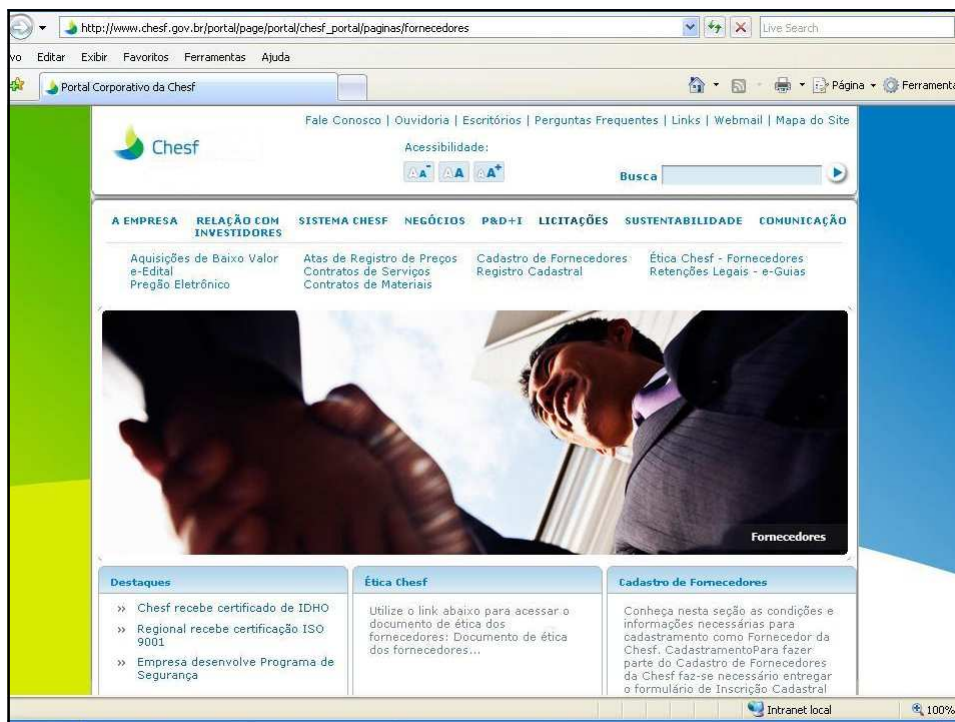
http://www.chesf.gov.br/portal/page/portal/chesf_portal/paginas/fornecedores

Live Search

vo Editar Exibir Favoritos Ferramentas Ajuda

Portal Corporativo da Chesf

Página Ferramenta

Chesf

Fale Conosco | Ouvidoria | Escritórios | Perguntas Frequentes | Links | Webmail | Mapa do Site

Acessibilidade:

A A A

Busca

A EMPRESA RELAÇÃO COM INVESTIDORES SISTEMA CHESF NEGÓCIOS P&D+I LICITAÇÕES SUSTENTABILIDADE COMUNICAÇÃO

Aquisições de Baixo Valor
e-Edital
Pregão Eletrônico

Atas de Registro de Preços
Contratos de Serviços
Contratos de Materiais

Cadastro de Fornecedores
Registro Cadastral

Ética Chesf - Fornecedores
Retenções Legais - e-Guias

Fornecedores

Destaques

» Chesf recebe certificado de IDHO
» Regional recebe certificação ISO 9001
» Empresa desenvolve Programa de Segurança

Ética Chesf

Utilize o link abaixo para acessar o documento de ética dos fornecedores: Documento de ética dos fornecedores...

Cadastro de Fornecedores

Conheça nesta seção as condições e informações necessárias para cadastramento como Fornecedor da Chesf. CadastramentoPara fazer parte do Cadastro de Fornecedores da Chesf faz-se necessário entregar o formulário de Inscrição Cadastral

Intranet local

100%